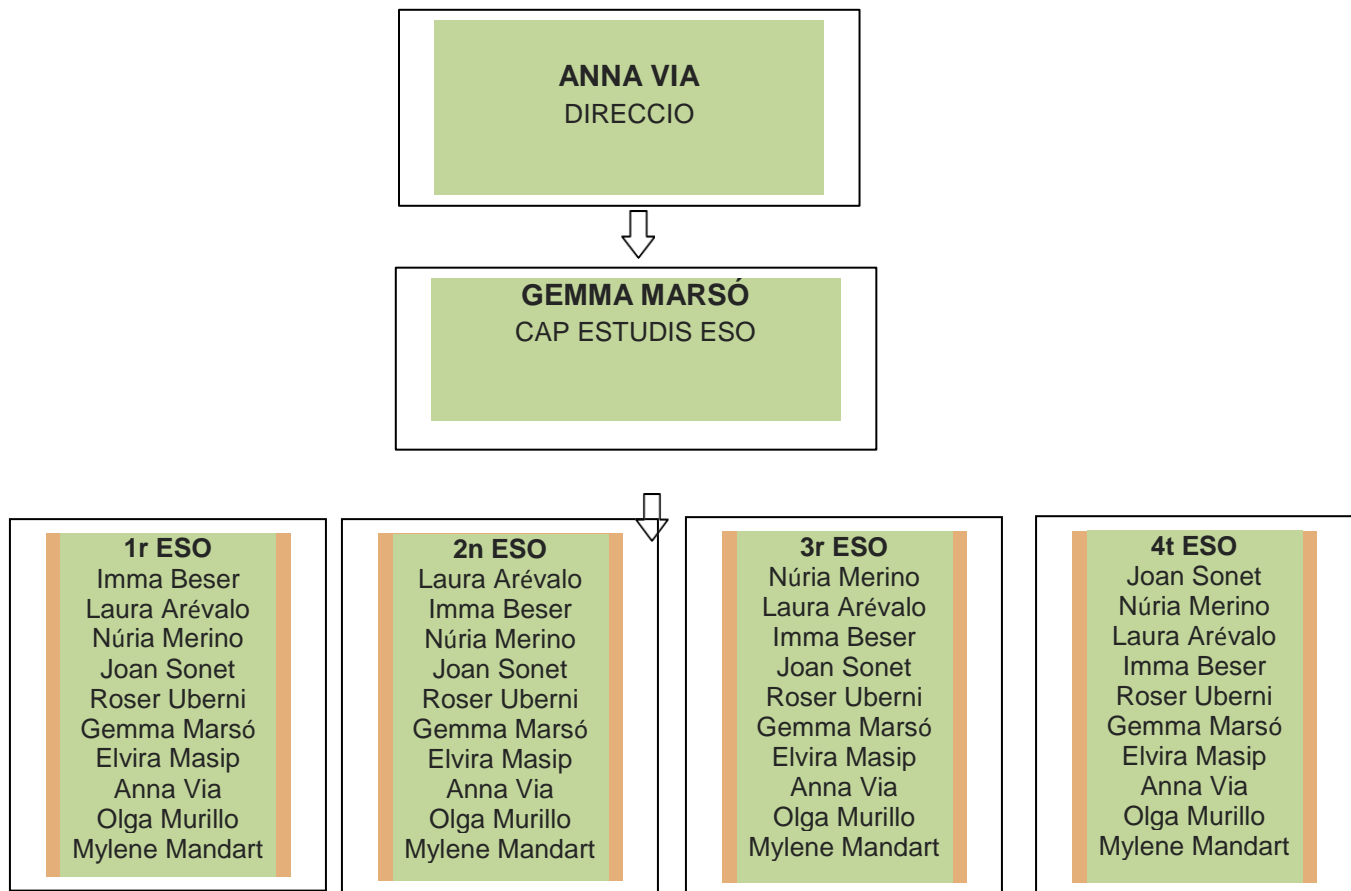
**ANNA VIA**
DIRECCIO

**GEMMA MARSÓ**
CAP ESTUDIS ESO

**1r ESO**
Imma Beser
Laura Arévalo
Núria Merino
Joan Sonet
Roser Uberni
Gemma Marsó
Elvira Masip
Anna Via
Olga Murillo
Mylene Mandart

**2n ESO**
Laura Arévalo
Imma Beser
Núria Merino
Joan Sonet
Roser Uberni
Gemma Marsó
Elvira Masip
Anna Via
Olga Murillo
Mylene Mandart

**3r ESO**
Núria Merino
Laura Arévalo
Imma Beser
Joan Sonet
Roser Uberni
Gemma Marsó
Elvira Masip
Anna Via
Olga Murillo
Mylene Mandart

**4t ESO**
Joan Sonet
Núria Merino
Laura Arévalo
Imma Beser
Roser Uberni
Gemma Marsó
Elvira Masip
Anna Via
Olga Murillo
Mylene Mandart